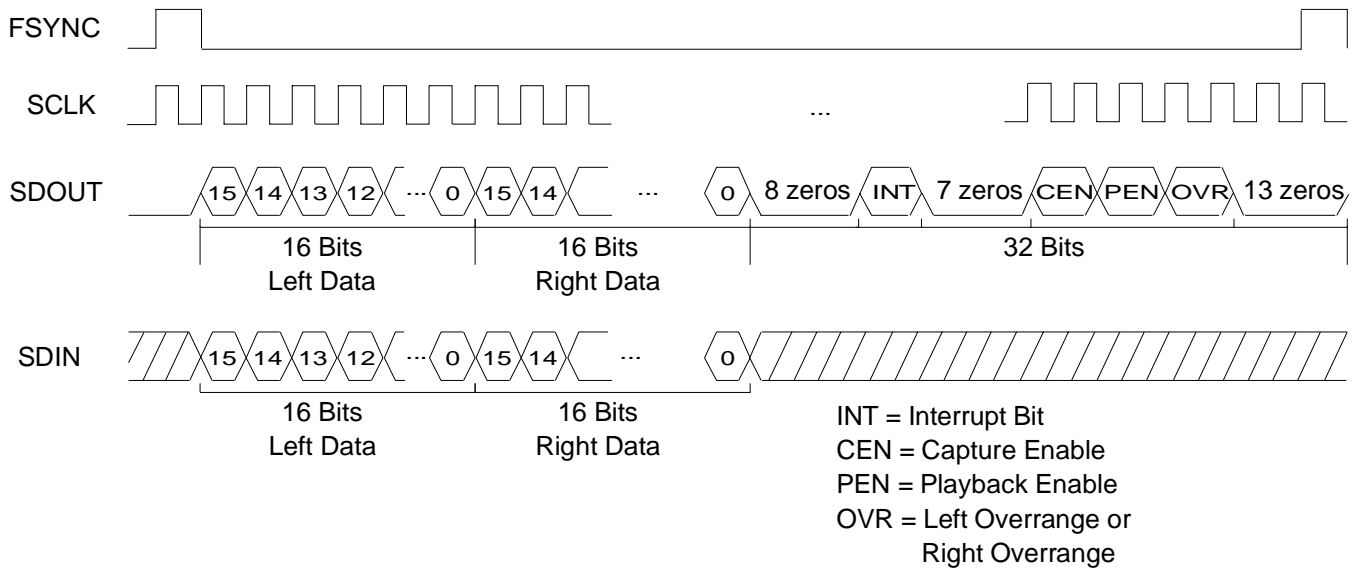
FSYNC

SCLK

...

SDOUT

15 14 13 12 ... 0 15 14 ... 0 8 zeros INT 7 zeros CEN PEN OVR 13 zeros

16 Bits
Left Data

16 Bits
Right Data

32 Bits

SDIN

15 14 13 12 ... 0 15 14 ... 0

16 Bits
Left Data

16 Bits
Right Data

INT = Interrupt Bit
CEN = Capture Enable
PEN = Playback Enable
OVR = Left Overrange or
Right Overrange